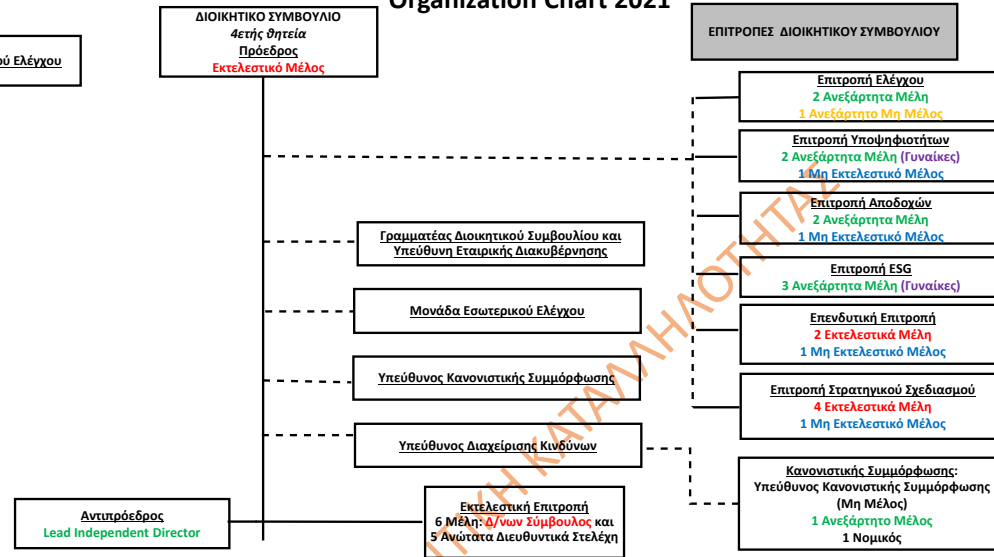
Organization Chart 2021

ού Ελέγχου

ΔΙΟΙΚΗΤΙΚΟ ΣΥΜΒΟΥΛΙΟ
4ετής θητεία
Πρόεδρος
Εκτελεστικό Μέλος

ΕΠΙΤΡΟΠΕΣ ΔΙΟΙΚΗΤΙΚΟΥ ΣΥΜΒΟΥΛΙΟΥ

Επιτροπή Ελέγχου
2 Ανεξάρτητα Μέλη
1 Ανεξάρτητο Μη Μέλος

Επιτροπή Υποψηφιοτήτων
2 Ανεξάρτητα Μέλη (Γυναίκες)
1 Μη Εκτελεστικό Μέλος

Επιτροπή Αποδοχών
2 Ανεξάρτητα Μέλη
1 Μη Εκτελεστικό Μέλος

Επιτροπή ESG
3 Ανεξάρτητα Μέλη (Γυναίκες)

Επενδυτική Επιτροπή
2 Εκτελεστικά Μέλη
1 Μη Εκτελεστικό Μέλος

Επιτροπή Στρατηγικού Σχεδιασμού
4 Εκτελεστικά Μέλη
1 Μη Εκτελεστικό Μέλος

Γραμματέας Διοικητικού Συμβουλίου και Υπεύθυνη Εταιρικής Διακυβέρνησης

Μονάδα Εσωτερικού Ελέγχου

Υπεύθυνος Κανονιστικής Συμμόρφωσης

Υπεύθυνος Διαχείρισης Κινδύνων

Κανονιστικής Συμμόρφωσης:
Υπεύθυνος Κανονιστικής Συμμόρφωσης
(Μη Μέλος)
1 Ανεξάρτητο Μέλος
1 Νομικός

Αντιπρόεδρος
Lead Independent Director

Εκτελεστική Επιτροπή
6 Μέλη: Δ/νων Σύμβουλος και
5 Ανώτατα Διευθυντικά Στελέχη

ΚΗ ΚΑΤΑΛΛΗΛΟΤΗΤΑΣ